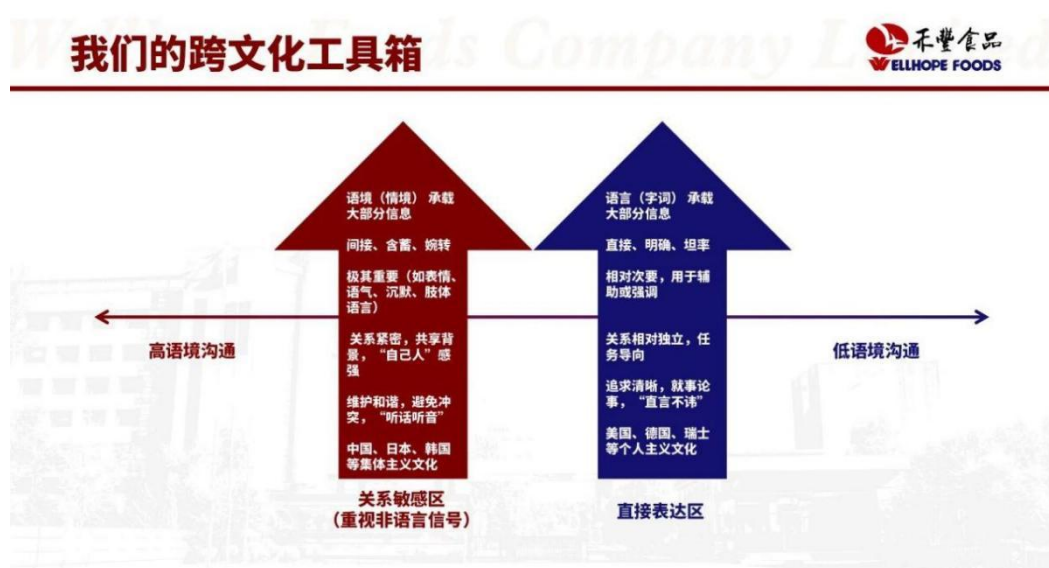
我们的跨文化工具箱

禾丰食品
WELLHOPE FOODS

语境（情境）承载大部分信息

间接、含蓄、婉转

极其重要（如表情、语气、沉默、肢体语言）

关系紧密，共享背景，“自己人”感强

维护和谐，避免冲突，“听话听音”

中国、日本、韩国等集体主义文化

语言（字词）承载大部分信息

直接、明确、坦率

相对次要，用于辅助或强调

关系相对独立，任务导向

追求清晰，就事论事，“直言不讳”

美国、德国、瑞士等个人主义文化

高语境沟通

低语境沟通

关系敏感区
（重视非语言信号）

直接表达区